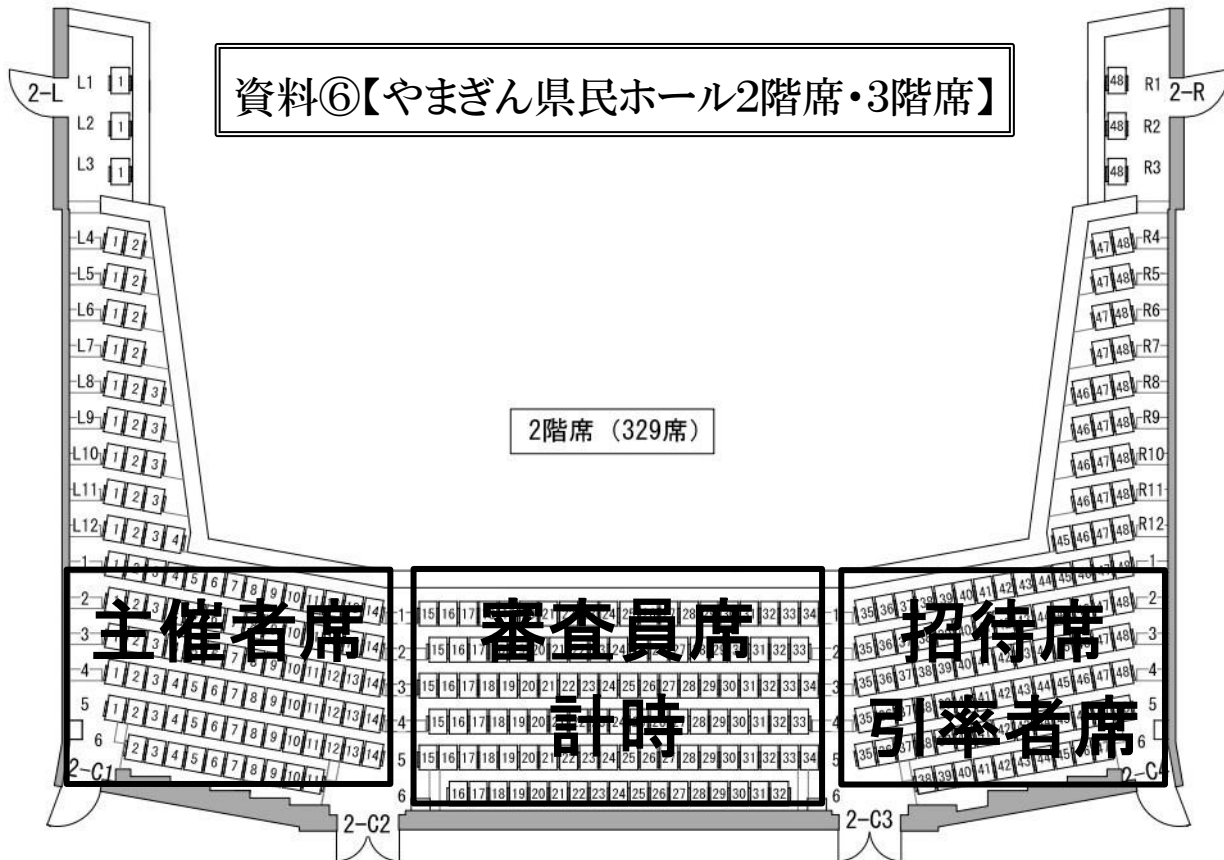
資料⑥【やまぎん県民ホール2階席・3階席】

2-L
L1
L2
L3
L4
L5
L6
L7
L8
L9
L10
L11
L12

2-R
R1
R2
R3
R4
R5
R6
R7
R8
R9
R10
R11
R12

2階席（329席）

主催者席

審査員席

計時

招待席

引率者席

2-C1
2-C2
2-C3
2-C4